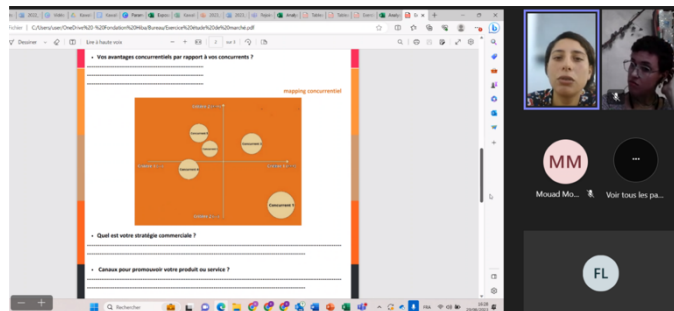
2021 Vidéo Nouvel Nouvel Patam Expos Nouvel 2021 2021 Patam Analy Tableu Tableu Exerc Analy
fichier C:/Users/user/OneDrive%20-%20Fondation%20Mba/Bureau/Exercice%20étude%20de%20marché.pdf
Dessiner Lire à haute voix 2 sur 3

• Vos avantages concurrentiels par rapport à vos concurrents ?

mapping concurrentiel

Concurrent
Concurrent
Concurrent
Concurrent
Concurrent
Concurrent Y

• Quel est votre stratégie commerciale ?

• Canaux pour promouvoir votre produit ou service ?

Rechercher

MM
Mouad Mo...
Voir tous les pa...
FL